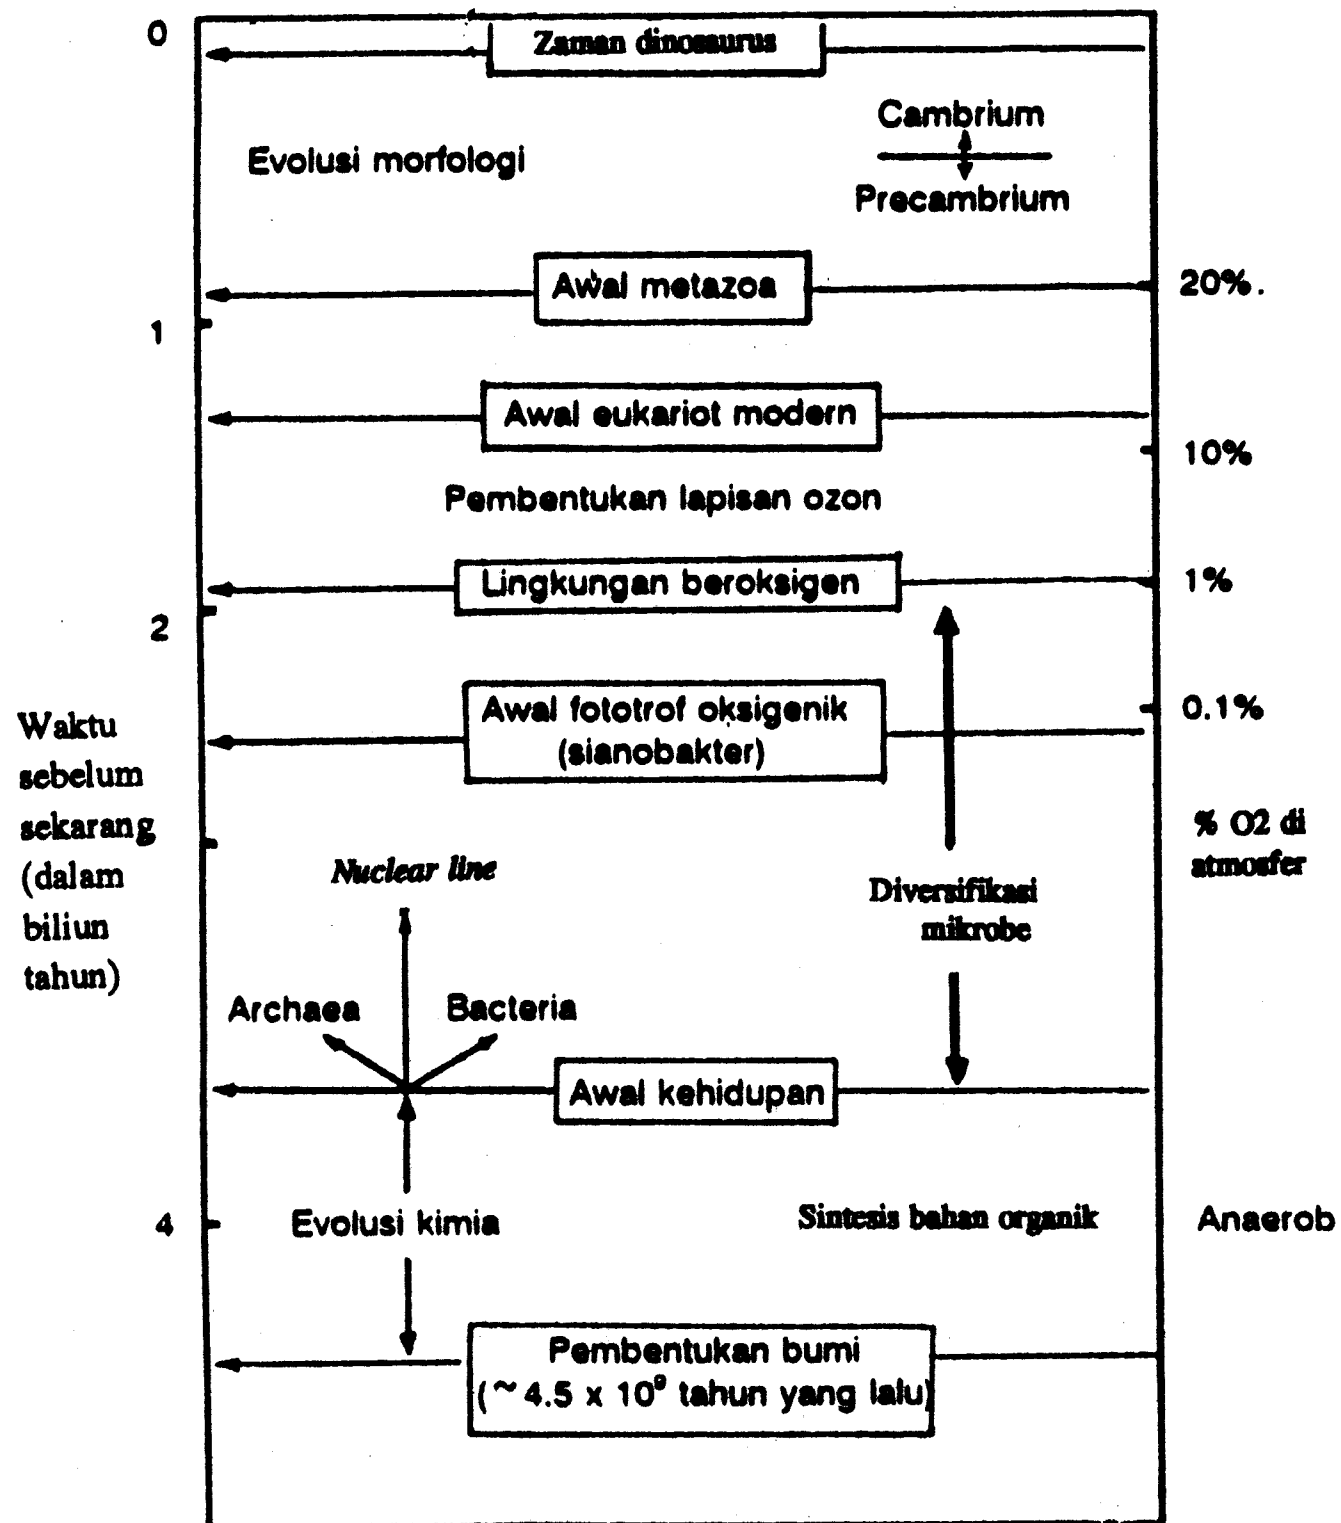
0

Zaman dinosaurus

Cambrium

Evolusi morfologi

Precambrium

Awal metazoa

20%.

1

Awal eukariot modern

10%

Pembentukan lapisan ozon

Lingkungan beroksigen

1%

2

Awal fototrof oksigenik (sianobakter)

0.1%

Waktu sebelum sekarang (dalam biliun tahun)

% O2 di atmosfer

*Nuclear line*

Diversifikasi mikrobe

Archaea

Bacteria

Awal kehidupan

4

Evolusi kimia

Sintesis bahan organik

Anaerob

Pembentukan bumi ($\sim 4.5 \times 10^9$ tahun yang lalu)